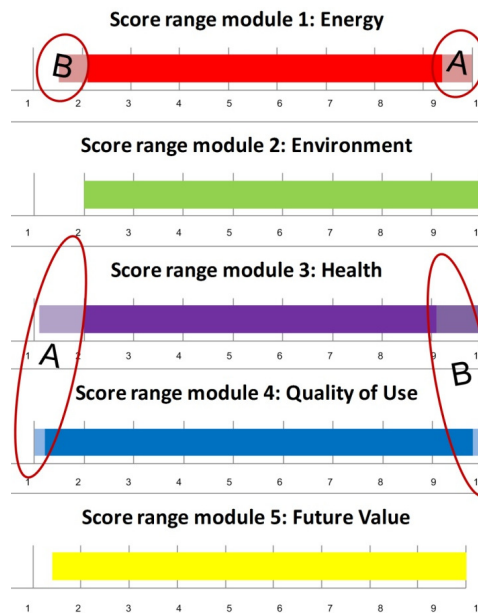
Score range module 1: Energy

B A

1 2 3 4 5 6 7 8 9 1

Score range module 2: Environment

1 2 3 4 5 6 7 8 9 1

Score range module 3: Health

A B

1 2 3 4 5 6 7 8 9 1

Score range module 4: Quality of Use

1 2 3 4 5 6 7 8 9 1

Score range module 5: Future Value

1 2 3 4 5 6 7 8 9 1